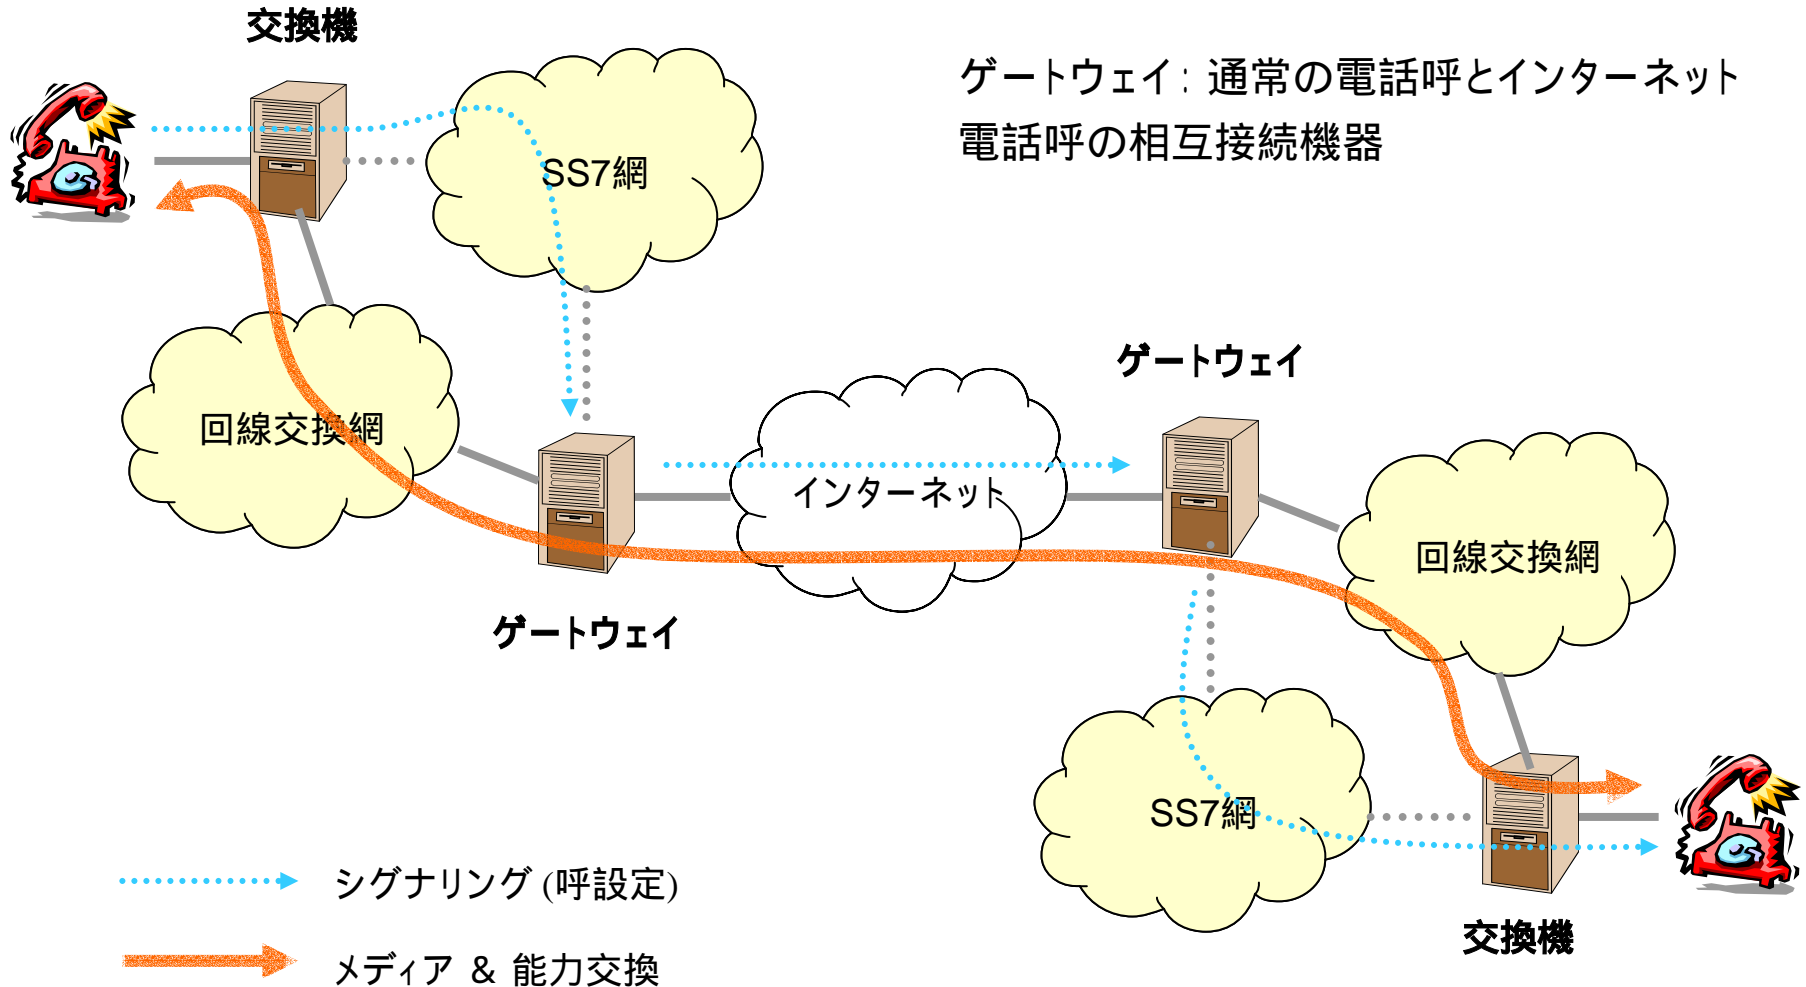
交換機

ゲートウェイ: 通常の電話呼とインターネット電話呼の相互接続機器

SS7網

回線交換網

ゲートウェイ

インターネット

ゲートウェイ

回線交換網

SS7網

交換機

シグナリング (呼設定)

メディア & 能力交換